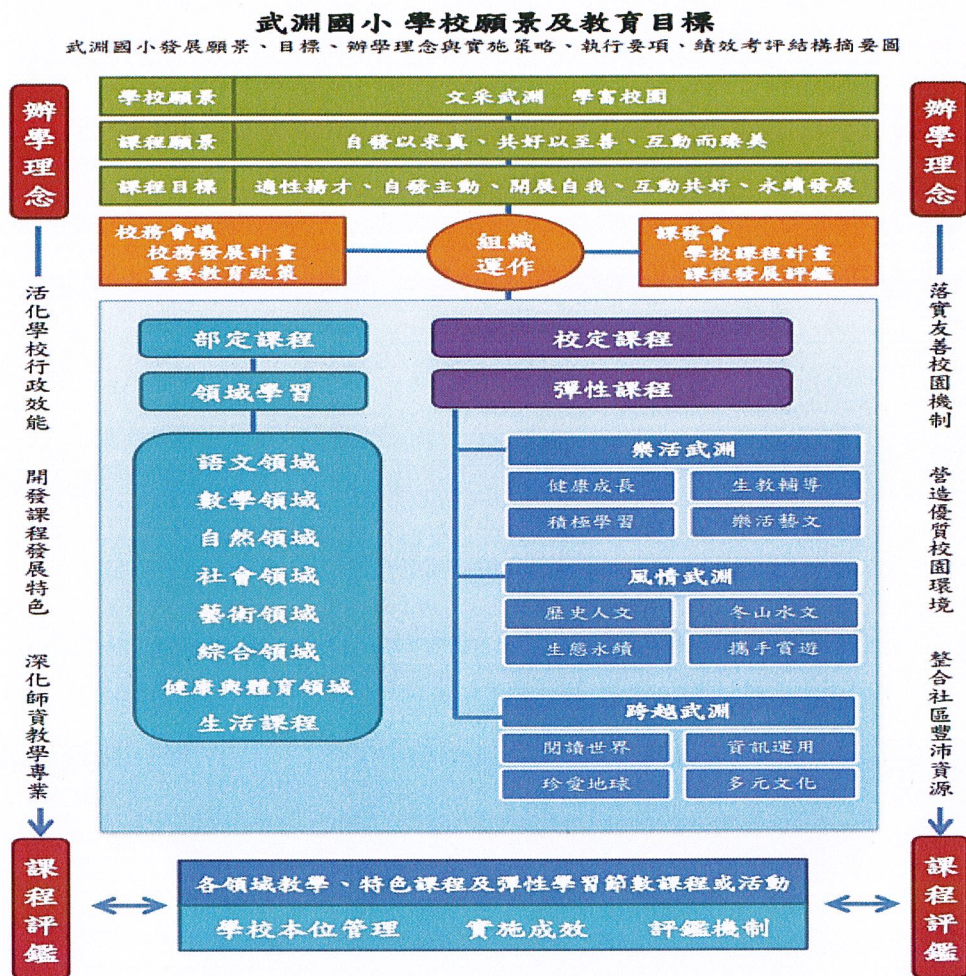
武淵國小 學校願景及教育目標

武淵國小發展願景、目標、辦學理念與實施策略、執行要項、績效考評結構摘要圖

辦學理念

活化學校行政效能

開發課程發展特色

深化師資教學專業

課程評鑑

| 學校願景 | 文采武淵 學富校園 |
|---|---|
| 課程願景 | 自發以求真、共好以至善、互動而臻美 |
| 課程目標 | 適性揚才、自發主動、開展自我、互動共好、永續發展 |

校務會議
校務發展計畫
重要教育政策

組織運作

課發會
學校課程計畫
課程發展評鑑

部定課程

領域學習

語文領域
數學領域
自然領域
社會領域
藝術領域
綜合領域
健康與體育領域
生活課程

校定課程

彈性課程

樂活武淵
健康成長
生教輔導
積極學習
樂活藝文

風情武淵
歷史人文
冬山水文
生態永續
攜手賞遊

跨越武淵
閱讀世界
資訊運用
珍愛地球
多元文化

辦學理念

落實友善校園機制

營造優質校園環境

整合社區豐沛資源

課程評鑑

各領域教學、特色課程及彈性學習節數課程或活動

學校本位管理 實施成效 評鑑機制